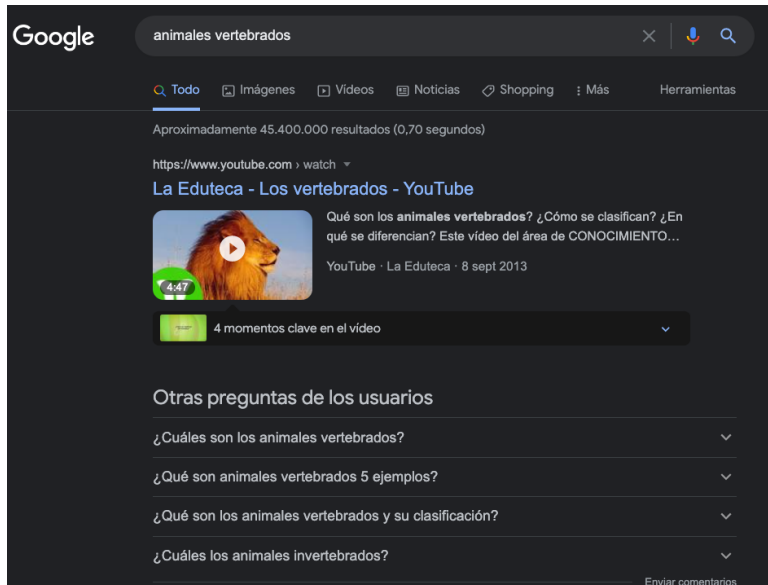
Google

animales vertebrados

Todo Imágenes Vídeos Noticias Shopping Más Herramientas

Aproximadamente 45.400.000 resultados (0,70 segundos)

https://www.youtube.com › watch

La Eduteca - Los vertebrados - YouTube

Qué son los **animales vertebrados**? ¿Cómo se clasifican? ¿En qué se diferencian? Este vídeo del área de CONOCIMIENTO...

YouTube · La Eduteca · 8 sept 2013

4:47

4 momentos clave en el vídeo

Otras preguntas de los usuarios

¿Cuáles son los animales vertebrados?

¿Qué son animales vertebrados 5 ejemplos?

¿Qué son los animales vertebrados y su clasificación?

¿Cuáles los animales invertebrados?

Enviar comentarios